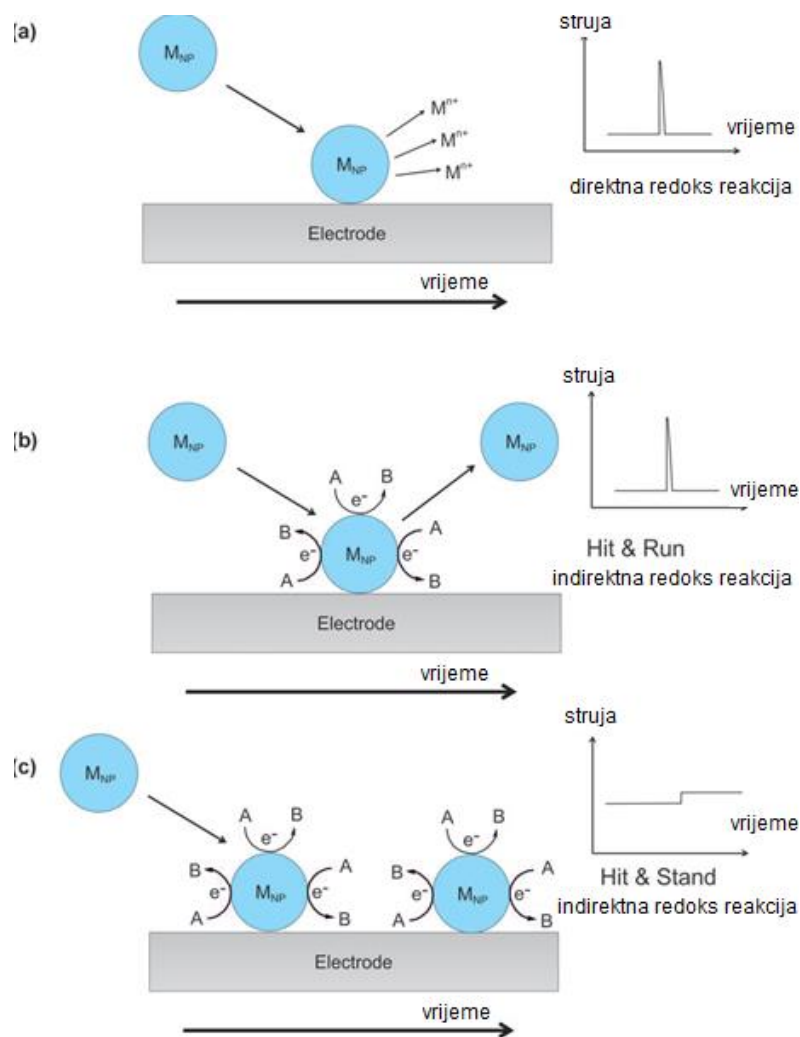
(a)

$M_{NP}$

$M_{NP}$

$M^{n+}$
$M^{n+}$
$M^{n+}$

Electrode

vrijeme

struja

vrijeme

direktna redoks reakcija

(b)

$M_{NP}$

A $e^-$ B

B $e^-$ A

$M_{NP}$

A $e^-$ B

$M_{NP}$

Electrode

vrijeme

struja

vrijeme

Hit & Run
indirektna redoks reakcija

(c)

$M_{NP}$

A $e^-$ B

B $e^-$ A

$M_{NP}$

A $e^-$ B

A $e^-$ B

B $e^-$ A

$M_{NP}$

A $e^-$ B

Electrode

vrijeme

struja

vrijeme

Hit & Stand
indirektna redoks reakcija